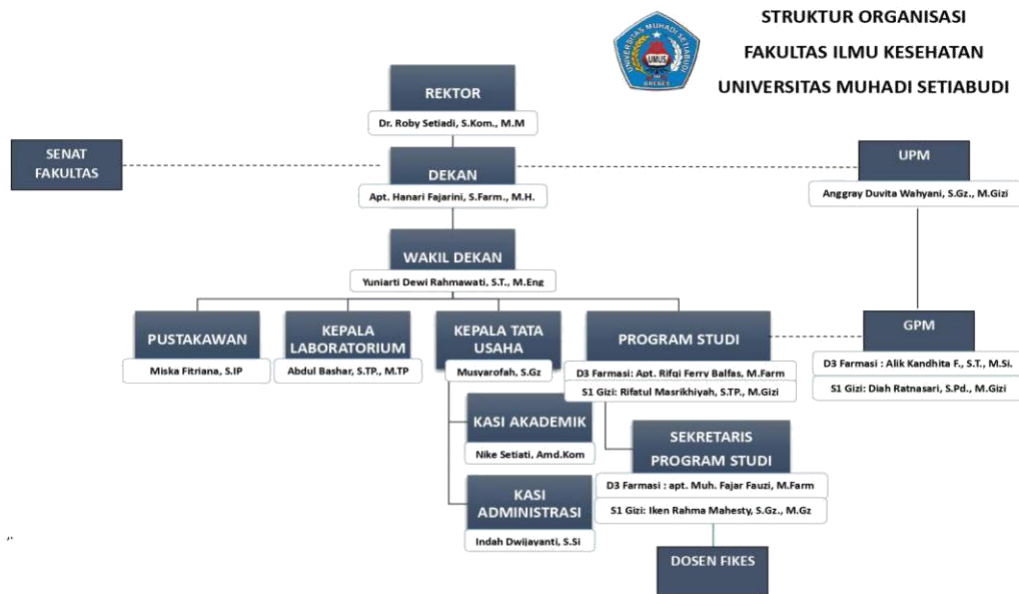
STRUKTUR ORGANISASI
FAKULTAS ILMU KESEHATAN
UNIVERSITAS MUHADI SETIABUDI

UNIVERSITAS MUHADI SETIABUDI
UMUS
BREBES

REKTOR
Dr. Roby Setiadi, S.Kom., M.M

SENAT FAKULTAS

DEKAN
Apt. Hanari Fajarini, S.Farm., M.H.

UPM
Anggray Duvita Wahyani, S.Gz., M.Gizi

WAKIL DEKAN
Yuniarti Dewi Rahmawati, S.T., M.Eng

PUSTAKAWAN
Miska Fitriana, S.IP

KEPALA LABORATORIUM
Abdul Bashar, S.TP., M.TP

KEPALA TATA USAHA
Musyarofah, S.Gz

PROGRAM STUDI
D3 Farmasi: Apt. Rifqi Ferry Balfas, M.Farm
S1 Gizi: Rifatul Masrikhiyah, S.TP., M.Gizi

GPM
D3 Farmasi : Alik Kandhita F., S.T., M.Si.
S1 Gizi: Diah Ratnasari, S.Pd., M.Gizi

KASI AKADEMIK
Nike Setiati, Amd.Kom

SEKRETARIS PROGRAM STUDI
D3 Farmasi : apt. Muh. Fajar Fauzi, M.Farm
S1 Gizi: Iken Rahma Mahesty, S.Gz., M.Gz

KASI ADMINISTRASI
Indah Dwijayanti, S.Si

DOSEN FIKES